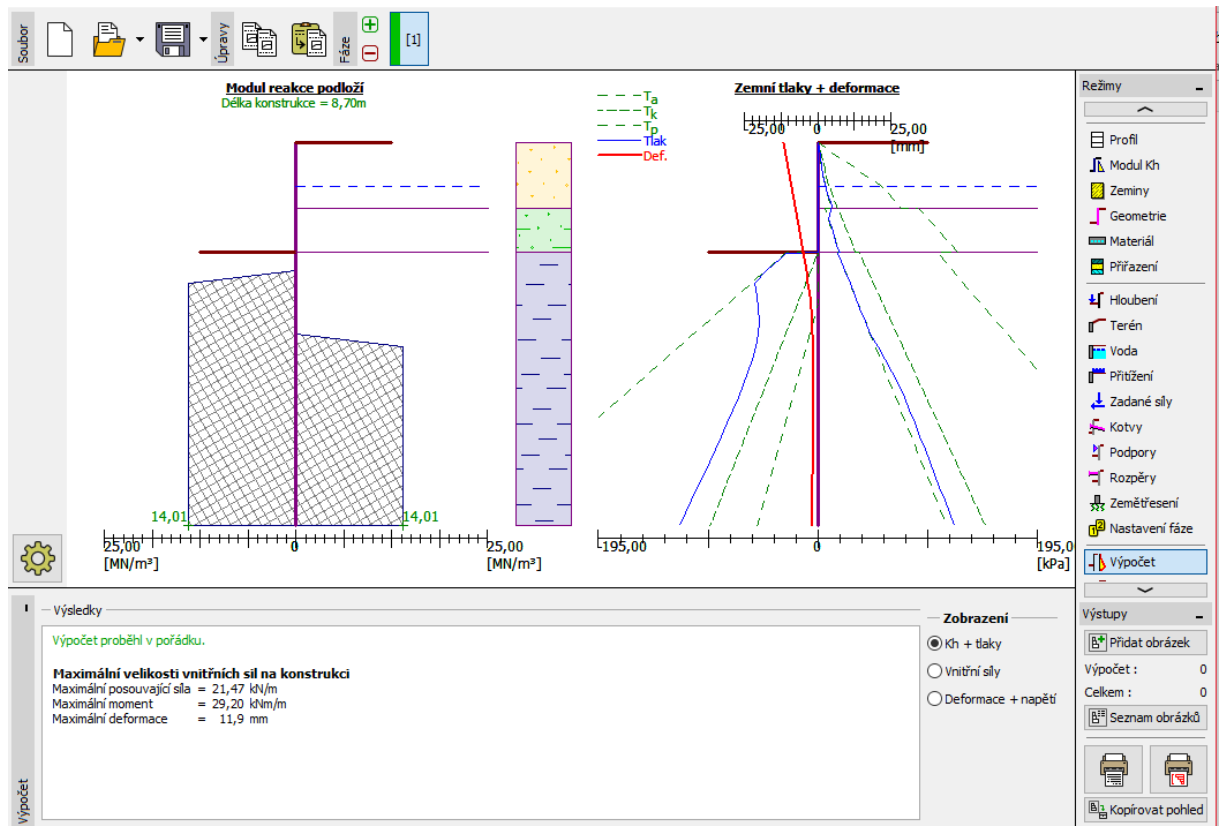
Soubor
Úpravy
Fáze
[1]

Modul reakce podloží
Délka konstrukce = 8,70m

$T_a$
$T_k$
$T_p$
Tlak
Def.

Zemní tlaky + deformace
25,00 0 25,00
[mm]

14,01 14,01
25,00 0 25,00
[MN/m³] [MN/m³]

195,00 0 195,00
[kPa]

Režimy
Profil
Modul Kh
Zeminy
Geometrie
Materiál
Přiřazení
Hloubení
Terén
Voda
Přitížení
Zadané síly
Kotvy
Podpory
Rozpěry
Zemětřesení
Nastavení fáze
Výpočet

Výsledky
Výpočet proběhl v pořádku.

Maximální velikosti vnitřních sil na konstrukci
Maximální posouvající síla = 21,47 kN/m
Maximální moment = 29,20 kNm/m
Maximální deformace = 11,9 mm

Zobrazení
Kh + tlaky
Vnitřní síly
Deformace + napětí

Výpočet

Výstupy
Přidat obrázek
Výpočet : 0
Celkem : 0
Seznam obrázků
Kopírovat pohled